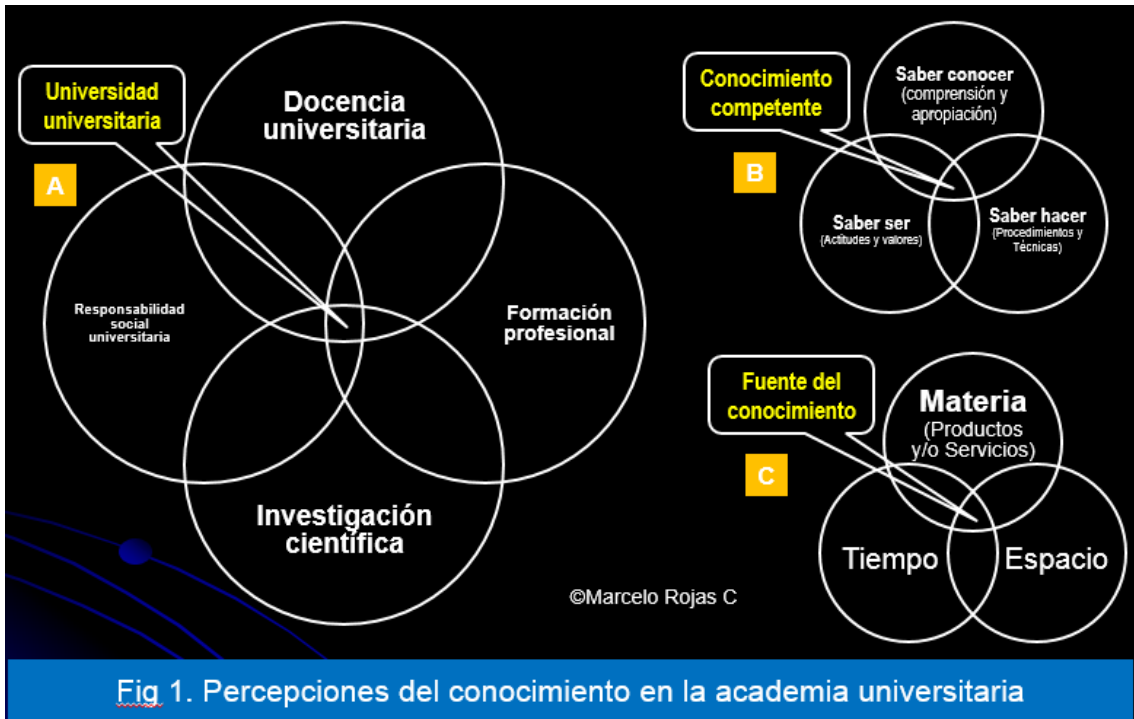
Universidad universitaria

A

Docencia universitaria

Responsabilidad social universitaria

Formación profesional

Investigación científica

Conocimiento competente

B

Saber conocer (comprensión y apropiación)

Saber ser (Actitudes y valores)

Saber hacer (Procedimientos y Técnicas)

Fuente del conocimiento

C

Materia (Productos y/o Servicios)

Tiempo

Espacio

©Marcelo Rojas C

Fig 1. Percepciones del conocimiento en la academia universitaria